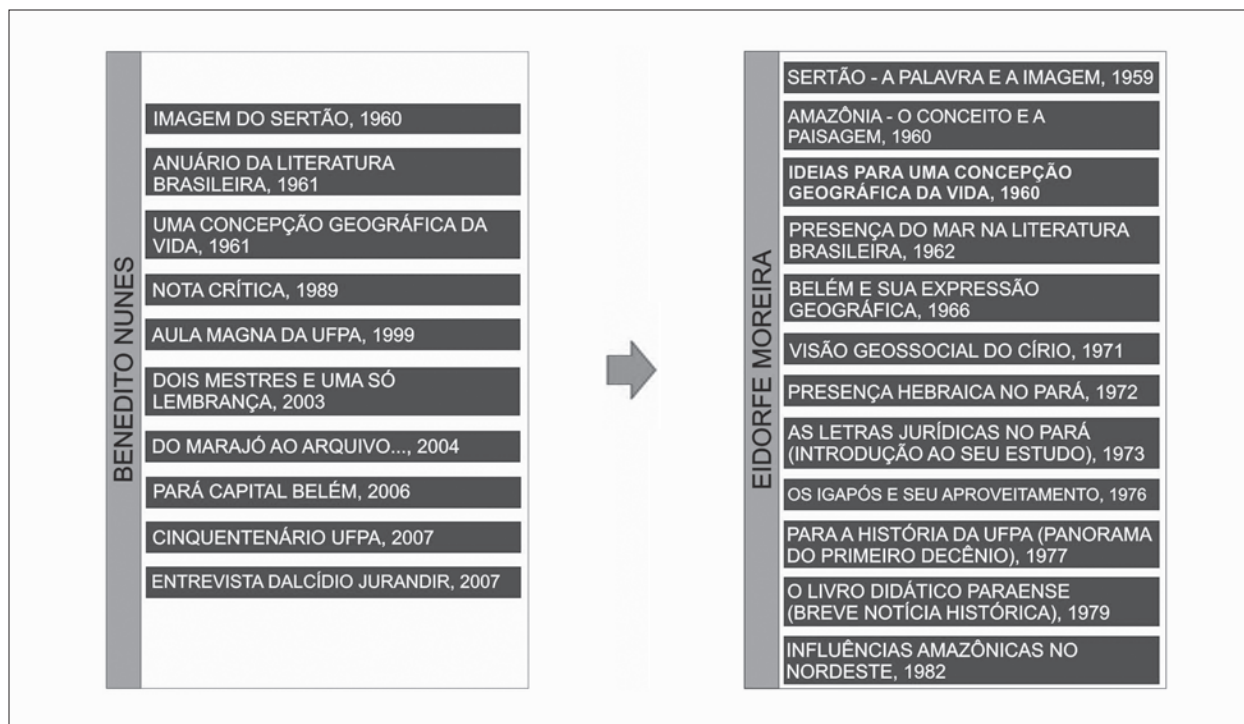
BENEDITO NUNES

IMAGEM DO SERTÃO, 1960

ANUÁRIO DA LITERATURA BRASILEIRA, 1961

UMA CONCEPÇÃO GEOGRÁFICA DA VIDA, 1961

NOTA CRÍTICA, 1989

AULA MAGNA DA UFPA, 1999

DOIS MESTRES E UMA SÓ LEMBRANÇA, 2003

DO MARAJÓ AO ARQUIVO..., 2004

PARÁ CAPITAL BELÉM, 2006

CINQUENTENÁRIO UFPA, 2007

ENTREVISTA DALCÍDIO JURANDIR, 2007

EIDORFE MOREIRA

SERTÃO - A PALAVRA E A IMAGEM, 1959

AMAZÔNIA - O CONCEITO E A PAISAGEM, 1960

IDEIAS PARA UMA CONCEPÇÃO GEOGRÁFICA DA VIDA, 1960

PRESENÇA DO MAR NA LITERATURA BRASILEIRA, 1962

BELÉM E SUA EXPRESSÃO GEOGRÁFICA, 1966

VISÃO GEOSSOCIAL DO CÍRIO, 1971

PRESENÇA HEBRAICA NO PARÁ, 1972

AS LETRAS JURÍDICAS NO PARÁ (INTRODUÇÃO AO SEU ESTUDO), 1973

OS IGAPÓS E SEU APROVEITAMENTO, 1976

PARA A HISTÓRIA DA UFPA (PANORAMA DO PRIMEIRO DECÊNIO), 1977

O LIVRO DIDÁTICO PARAENSE (BREVE NOTÍCIA HISTÓRICA), 1979

INFLUÊNCIAS AMAZÔNICAS NO NORDESTE, 1982